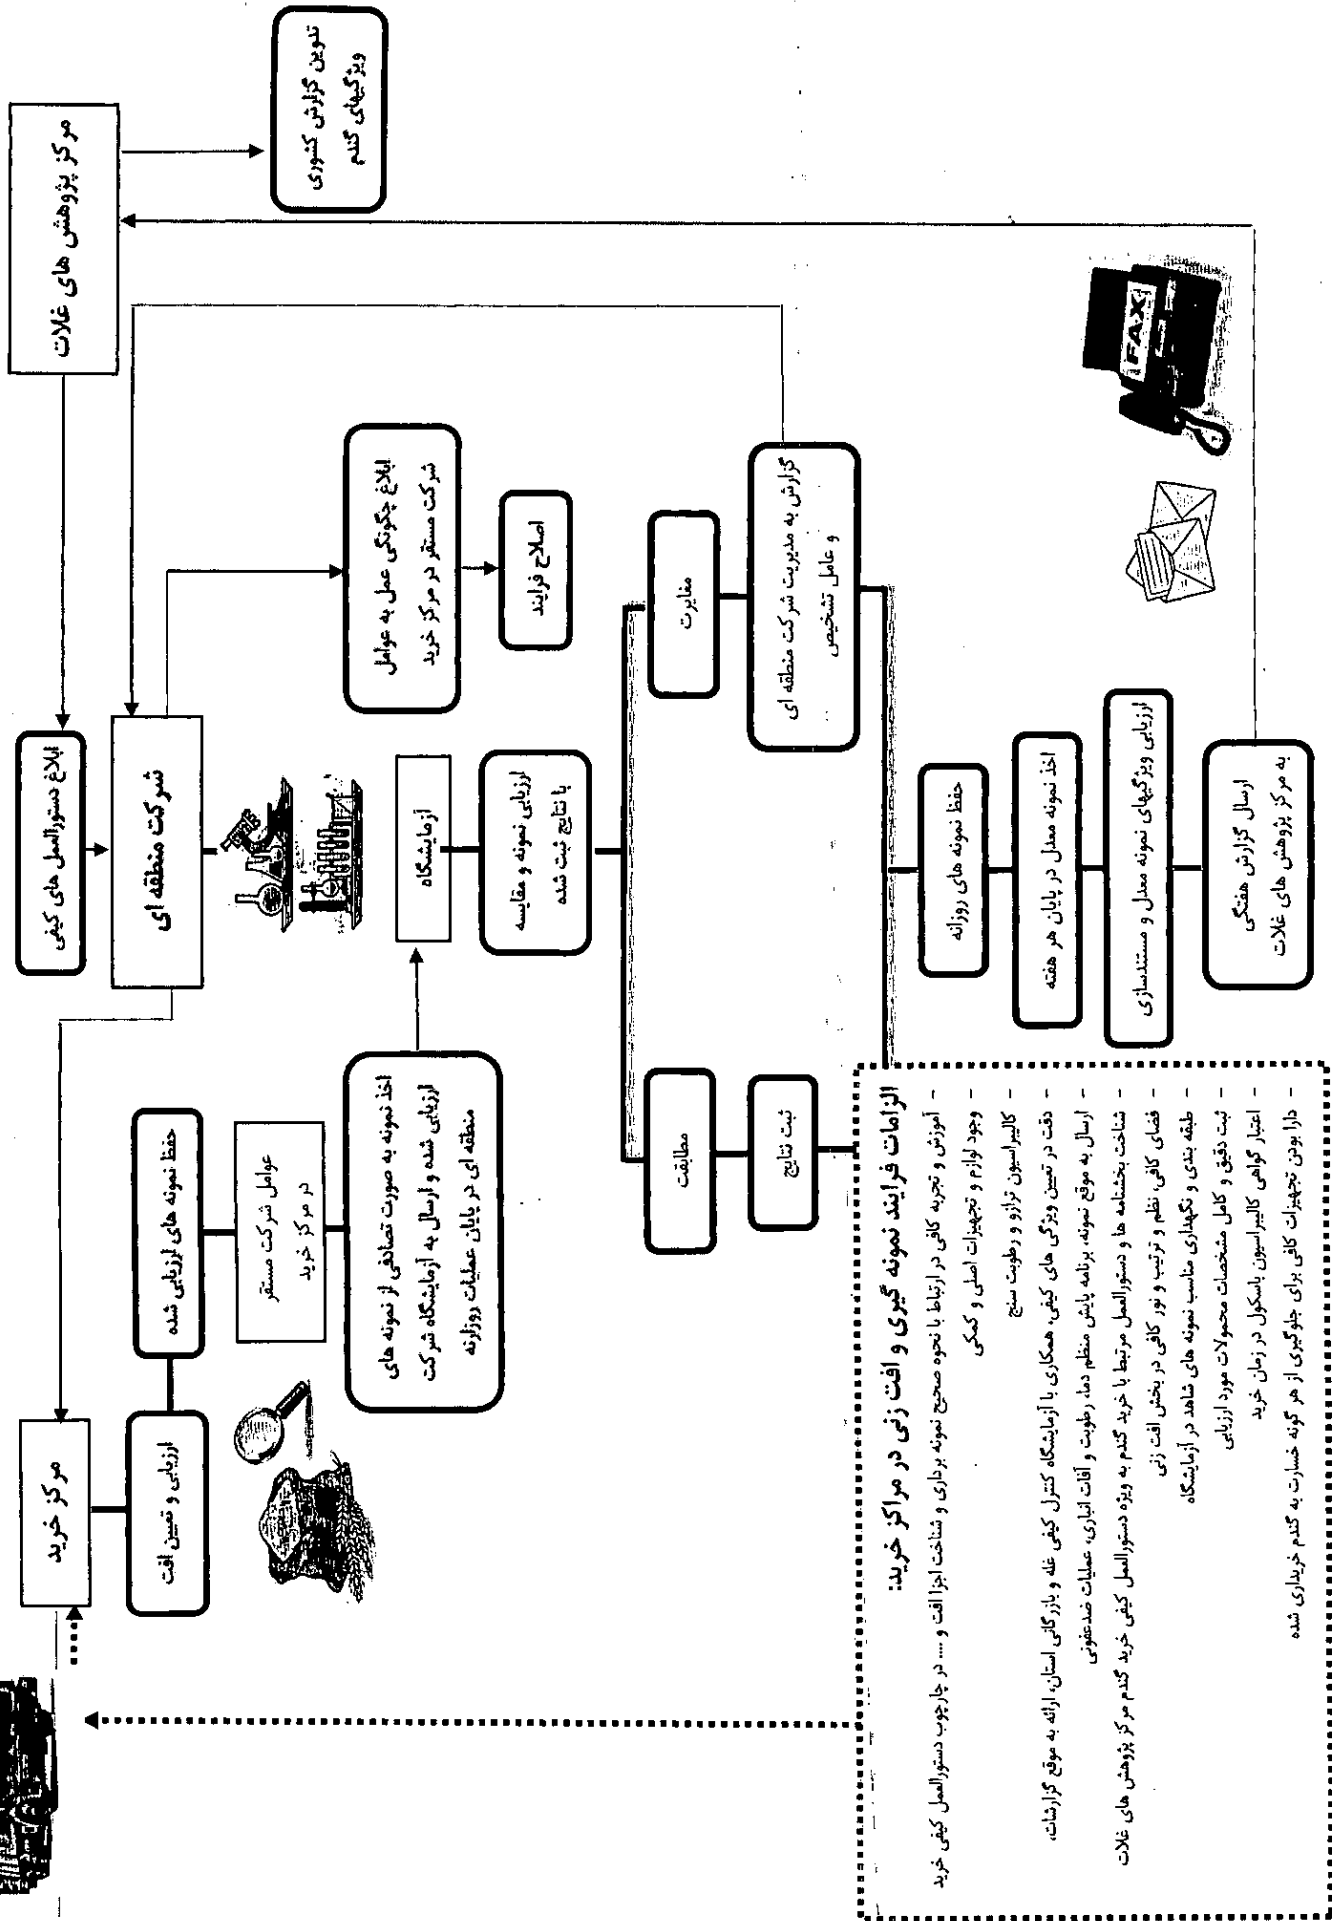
مرکز پژوهش های غلات

تدوین گزارش کشوری ویژگیهای گندم

ابلاغ دستورالعمل های کیفی

شرکت منطقه ای

ابلاغ چگونگی عمل به عوامل شرکت مستقر در مرکز خرید

اصلاح فرایند

آزمایشگاه

ارزیابی نمونه و مقایسه با نتایج ثبت شده

مغایرت

گزارش به مدیریت شرکت منطقه ای و عامل تشخیص

مطابقت

ثبت نتایج

حفظ نمونه های روزانه

اخذ نمونه معدل در پایان هر هفته

ارزیابی ویژگیهای نمونه معدل و مستندسازی

ارسال گزارش هفتگی به مرکز پژوهش های غلات

FAX

مرکز خرید

ارزیابی و تعیین افت

حفظ نمونه های ارزیابی شده

عوامل شرکت مستقر در مرکز خرید

اخذ نمونه به صورت تصادفی از نمونه های ارزیابی شده و ارسال به آزمایشگاه شرکت منطقه ای در پایان عملیات روزانه

الزامات فرایند نمونه گیری و افت زنی در مراکز خرید:
- آموزش و تجربه کافی در ارتباط با نحوه صحیح نمونه برداری و شناخت اجزا افت و .... در چارچوب دستورالعمل کیفی خرید
- وجود لوازم و تجهیزات اصلی و کمکی
- کالیبراسیون ترازو و رطوبت سنج
- دقت در تعیین ویژگی های کیفی همکاری با آزمایشگاه کنترل کیفی غله و بازرگانی استان، ارائه به موقع گزارشات،
- ارسال به موقع نمونه، برنامه پایش منظم دما، رطوبت و آفات انباری، عملیات ضدعفونی
- شناخت بخشنامه ها و دستورالعمل مرتبط با خرید گندم به ویژه دستورالعمل کیفی خرید گندم مرکز پژوهش های غلات
- فضای کافی، نظم و ترتیب و نور کافی در بخش افت زنی
- طبقه بندی و نگهداری مناسب نمونه های شاهد در آزمایشگاه
- ثبت دقیق و کامل مشخصات محمولات مورد ارزیابی
- اعتبار گواهی کالیبراسیون باسکول در زمان خرید
- دارا بودن تجهیزات کافی برای جلوگیری از هر گونه خسارت به گندم خریداری شده